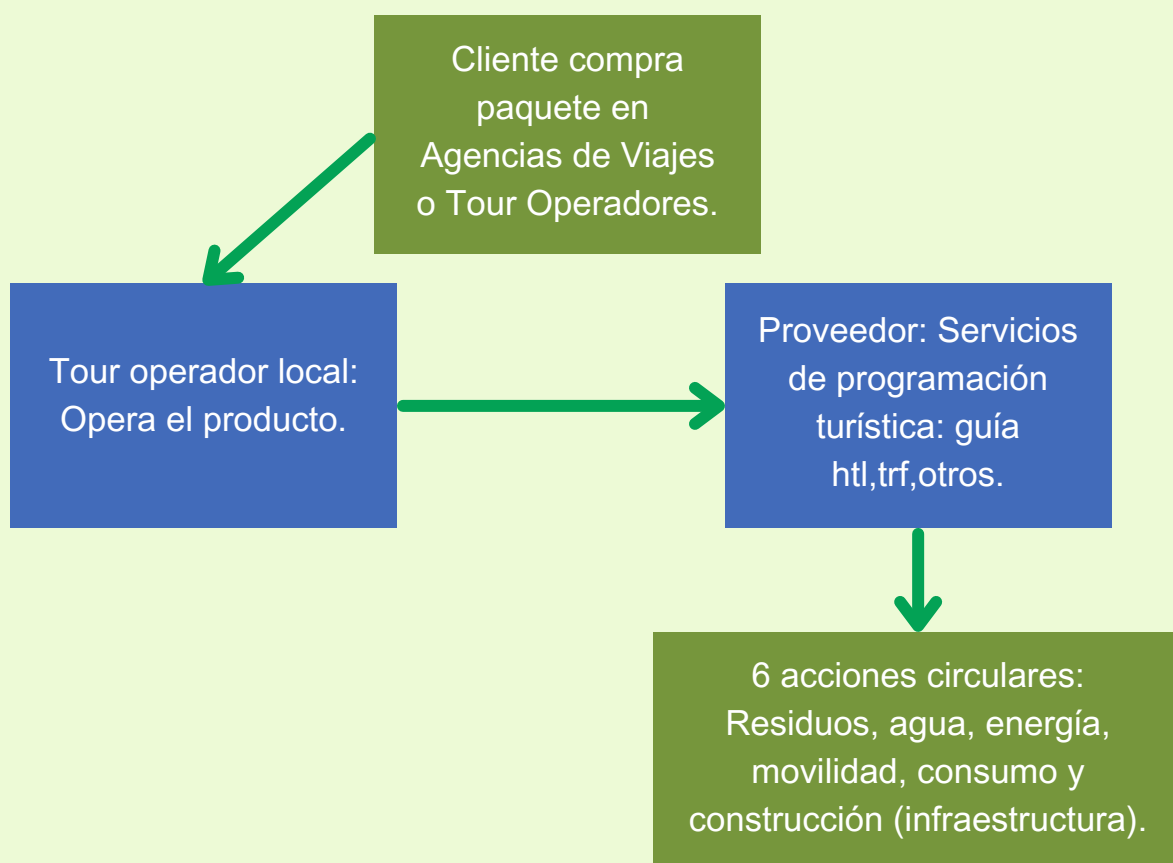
Cliente compra paquete en Agencias de Viajes o Tour Operadores.

Tour operador local: Opera el producto.

Proveedor: Servicios de programación turística: guía htl,trf,otros.

6 acciones circulares: Residuos, agua, energía, movilidad, consumo y construcción (infraestructura).